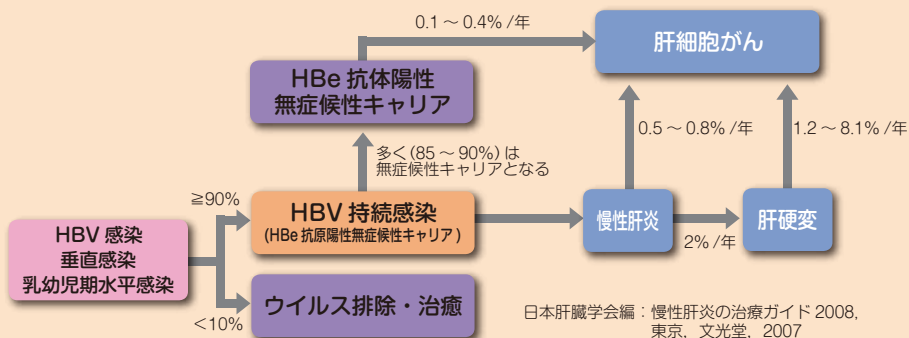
0.1 ～ 0.4% /年

肝細胞がん

HBe 抗体陽性
無症候性キャリア

0.5 ～ 0.8% /年

1.2 ～ 8.1% /年

多く(85 ～ 90%) は
無症候性キャリアとなる

≧90%

HBV 感染
垂直感染
乳幼児期水平感染

HBV 持続感染
(HBe 抗原陽性無症候性キャリア)

慢性肝炎

肝硬変

2% /年

ウイルス排除・治癒

＜10%

日本肝臓学会編：慢性肝炎の治療ガイド 2008,
東京，文光堂，2007